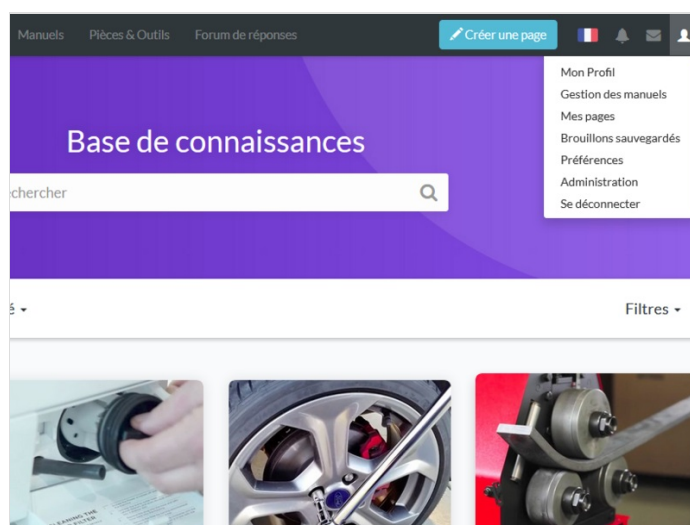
Manuels Pièces & Outils Forum de réponses

Créer une page

Mon Profil
Gestion des manuels
Mes pages
Brouillons sauvegardés
Préférences
Administration
Se déconnecter

Base de connaissances

chercher

é

Filtres